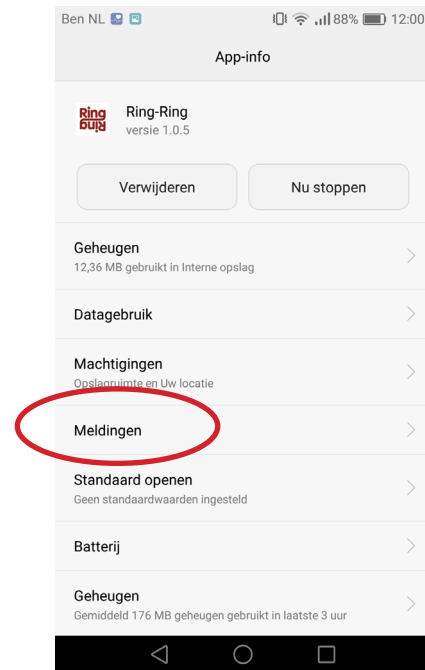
Ben NL 88% 12:00

App-info

Ring Ring

Ring-Ring
versie 1.0.5

Verwijderen

Nu stoppen

Geheugen
12,36 MB gebruikt in Interne opslag

Datagebruik

Machtigingen
Opslagruimte en Uw locatie

Meldingen

Standaard openen
Geen standaardwaarden ingesteld

Batterij

Geheugen
Gemiddeld 176 MB geheugen gebruikt in laatste 3 uur